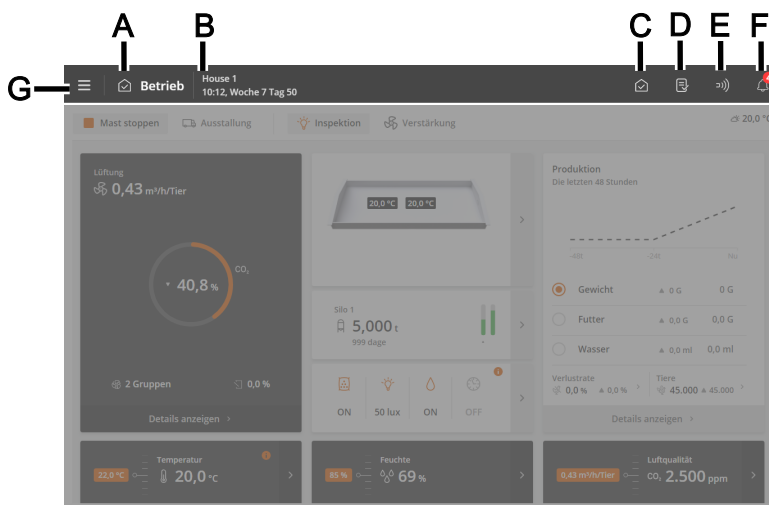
A B C D E F G

Betrieb
House 1
10:12, Woche 7 Tag 50

Mast stoppen
Ausstallung
Inspektion
Verstärkung
20,0 °C

Lüftung
0,43 m³/h/Tier
40,8 %
$CO_2$
2 Gruppen
0,0 %
Details anzeigen

20,0 °C
20,0 °C

Silo 1
5,000 t
999 dage

ON
50 lux
ON
OFF

Produktion
Die letzten 48 Stunden
-48t
-24t
Jetzt
Gewicht
0 G
0 G
Futter
0,0 G
0,0 G
Wasser
0,0 ml
0,0 ml
Verlustrate
0,0 %
0,0 %
Tiere
45.000
45.000
Details anzeigen

22,0 °C
Temperatur
20,0 °C

85 %
Feuchte
69 %

0,43 m³/h/Tier
Luftqualität
$CO_2$ 2.500 ppm